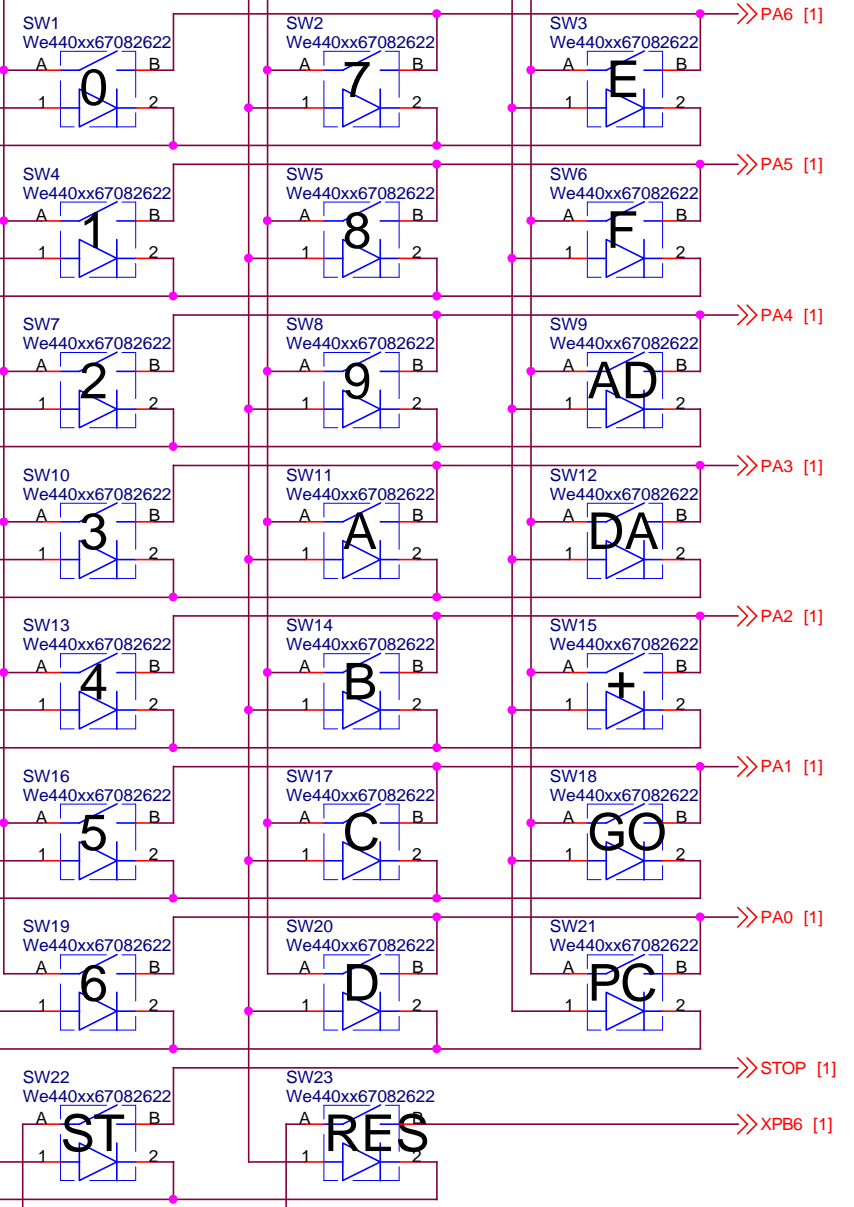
SW1
We440xx67082622
A B
1 2
0

SW2
We440xx67082622
A B
1 2
7

SW3
We440xx67082622
A B
1 2
E

PA6 [1]

SW4
We440xx67082622
A B
1 2
1

SW5
We440xx67082622
A B
1 2
8

SW6
We440xx67082622
A B
1 2
F

PA5 [1]

SW7
We440xx67082622
A B
1 2
2

SW8
We440xx67082622
A B
1 2
9

SW9
We440xx67082622
A B
1 2
AD

PA4 [1]

SW10
We440xx67082622
A B
1 2
3

SW11
We440xx67082622
A B
1 2
A

SW12
We440xx67082622
A B
1 2
DA

PA3 [1]

SW13
We440xx67082622
A B
1 2
4

SW14
We440xx67082622
A B
1 2
B

SW15
We440xx67082622
A B
1 2
+

PA2 [1]

SW16
We440xx67082622
A B
1 2
5

SW17
We440xx67082622
A B
1 2
C

SW18
We440xx67082622
A B
1 2
GO

PA1 [1]

SW19
We440xx67082622
A B
1 2
6

SW20
We440xx67082622
A B
1 2
D

SW21
We440xx67082622
A B
1 2
PC

PA0 [1]

SW22
We440xx67082622
A B
1 2
ST

SW23
We440xx67082622
A B
1 2
RES

STOP [1]

XPB6 [1]